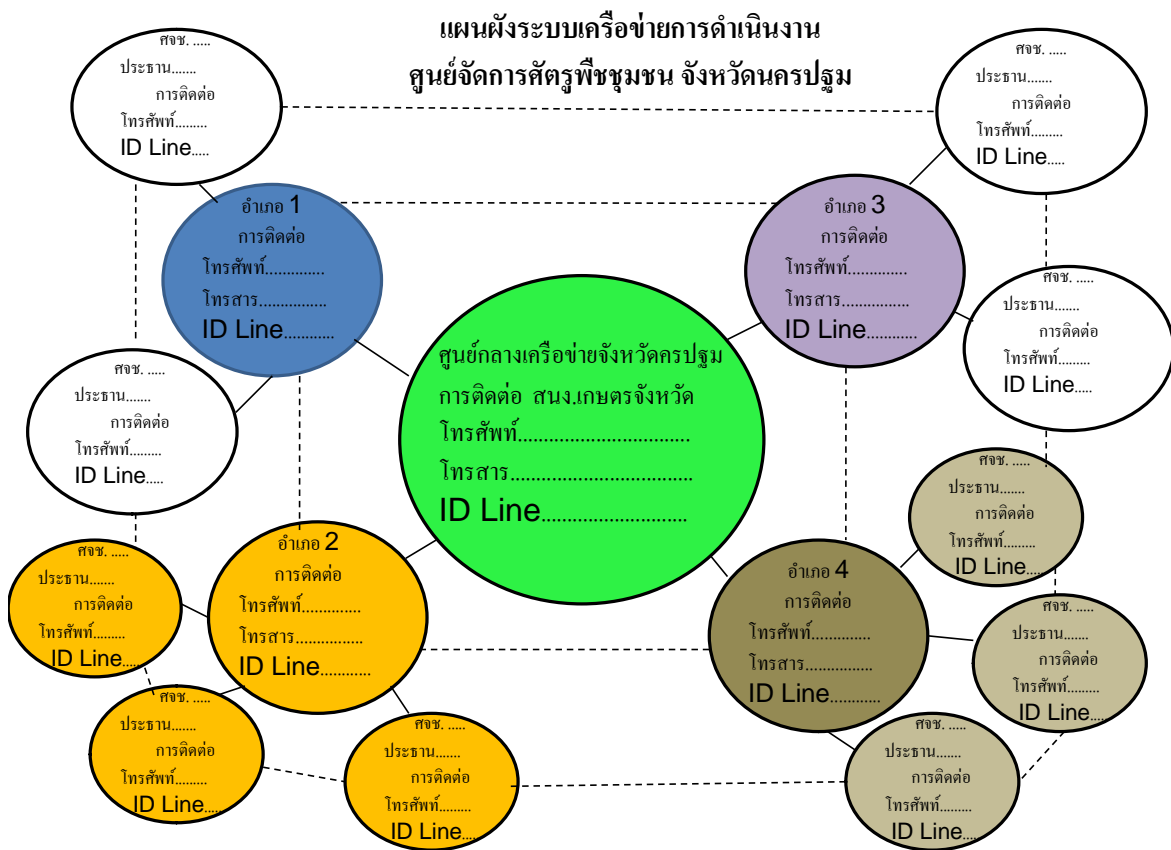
แผนผังระบบเครือข่ายการดำเนินงาน
ศูนย์จัดการศัตรูพืชชุมชน จังหวัดนครปฐม

ศจช. .....
ประธาน.......
การติดต่อ
โทรศัพท์.........
ID Line.....

ศจช. .....
ประธาน.......
การติดต่อ
โทรศัพท์.........
ID Line.....

อำเภอ 1
การติดต่อ
โทรศัพท์.............
โทรสาร................
ID Line...........

อำเภอ 3
การติดต่อ
โทรศัพท์.............
โทรสาร................
ID Line...........

ศจช. .....
ประธาน.......
การติดต่อ
โทรศัพท์.........
ID Line.....

ศูนย์กลางเครือข่ายจังหวัดนครปฐม
การติดต่อ สนง.เกษตรจังหวัด
โทรศัพท์.................................
โทรสาร..................................
ID Line...........................

ศจช. .....
ประธาน.......
การติดต่อ
โทรศัพท์.........
ID Line.....

ศจช. .....
ประธาน.......
การติดต่อ
โทรศัพท์.........
ID Line.....

ศจช. .....
ประธาน.......
การติดต่อ
โทรศัพท์.........
ID Line.....

อำเภอ 2
การติดต่อ
โทรศัพท์.............
โทรสาร................
ID Line...........

อำเภอ 4
การติดต่อ
โทรศัพท์.............
โทรสาร................
ID Line...........

ศจช. .....
ประธาน.......
การติดต่อ
โทรศัพท์.........
ID Line.....

ศจช. .....
ประธาน.......
การติดต่อ
โทรศัพท์.........
ID Line.....

ศจช. .....
ประธาน.......
การติดต่อ
โทรศัพท์.........
ID Line.....

ศจช. .....
ประธาน.......
การติดต่อ
โทรศัพท์.........
ID Line.....